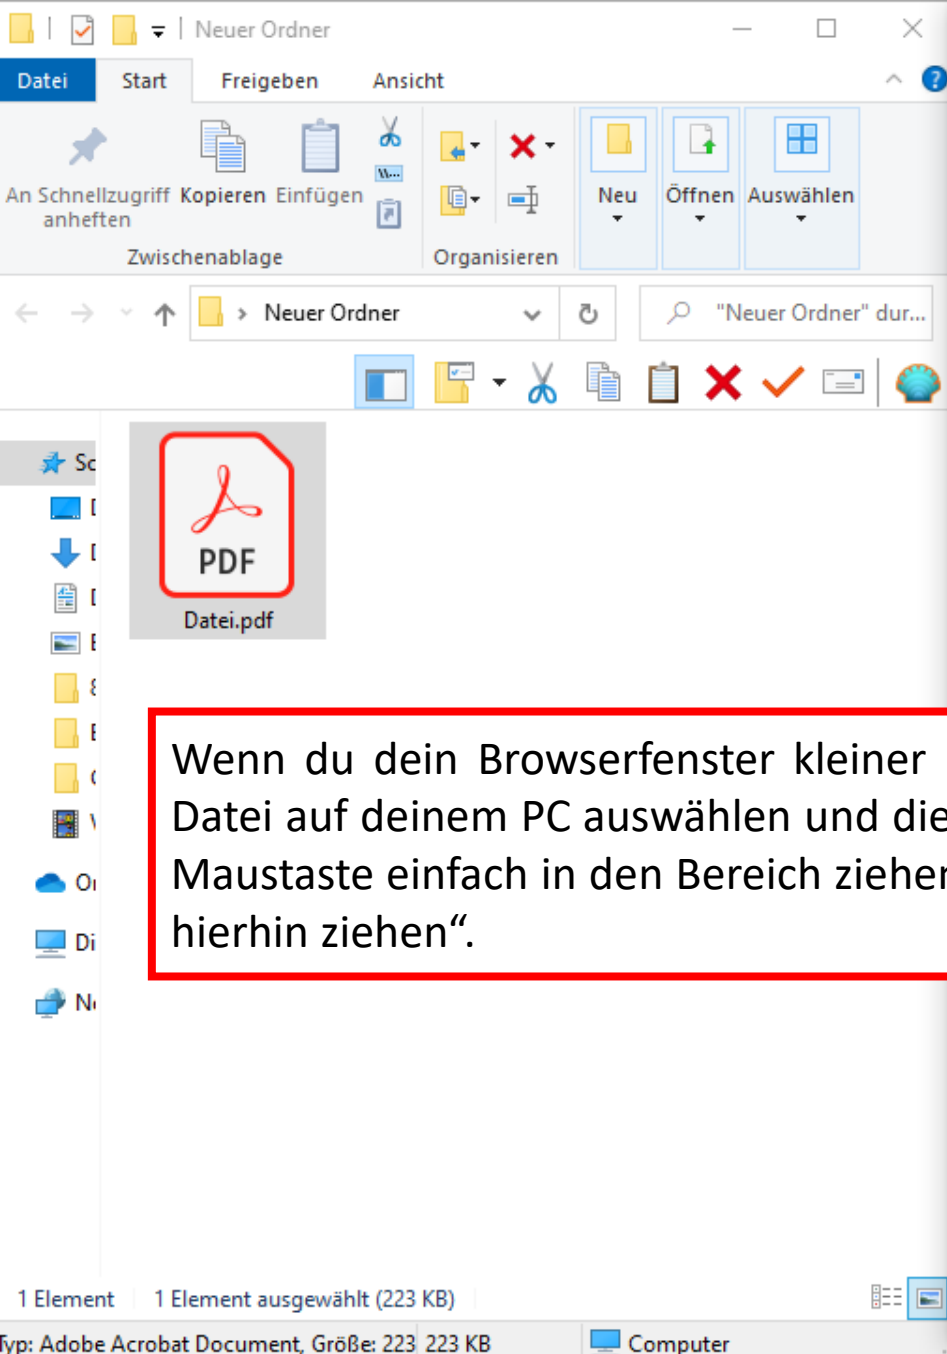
Neuer Ordner

Datei Start Freigeben Ansicht

An Schnellzugriff anheften Kopieren Einfügen

Zwischenablage

Organisieren

Neu Öffnen Auswählen

Neuer Ordner

"Neuer Ordner" dur...

Sc
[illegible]
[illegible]
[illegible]
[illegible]
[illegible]
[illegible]
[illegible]
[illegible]
On
Di
Ne

PDF
Datei.pdf

Wenn du dein Browserfenster kleiner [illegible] Datei auf deinem PC auswählen und die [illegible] Maustaste einfach in den Bereich ziehen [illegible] hierhin ziehen“.

1 Element 1 Element ausgewählt (223 KB)

Typ: Adobe Acrobat Document, Größe: 223 223 KB Computer